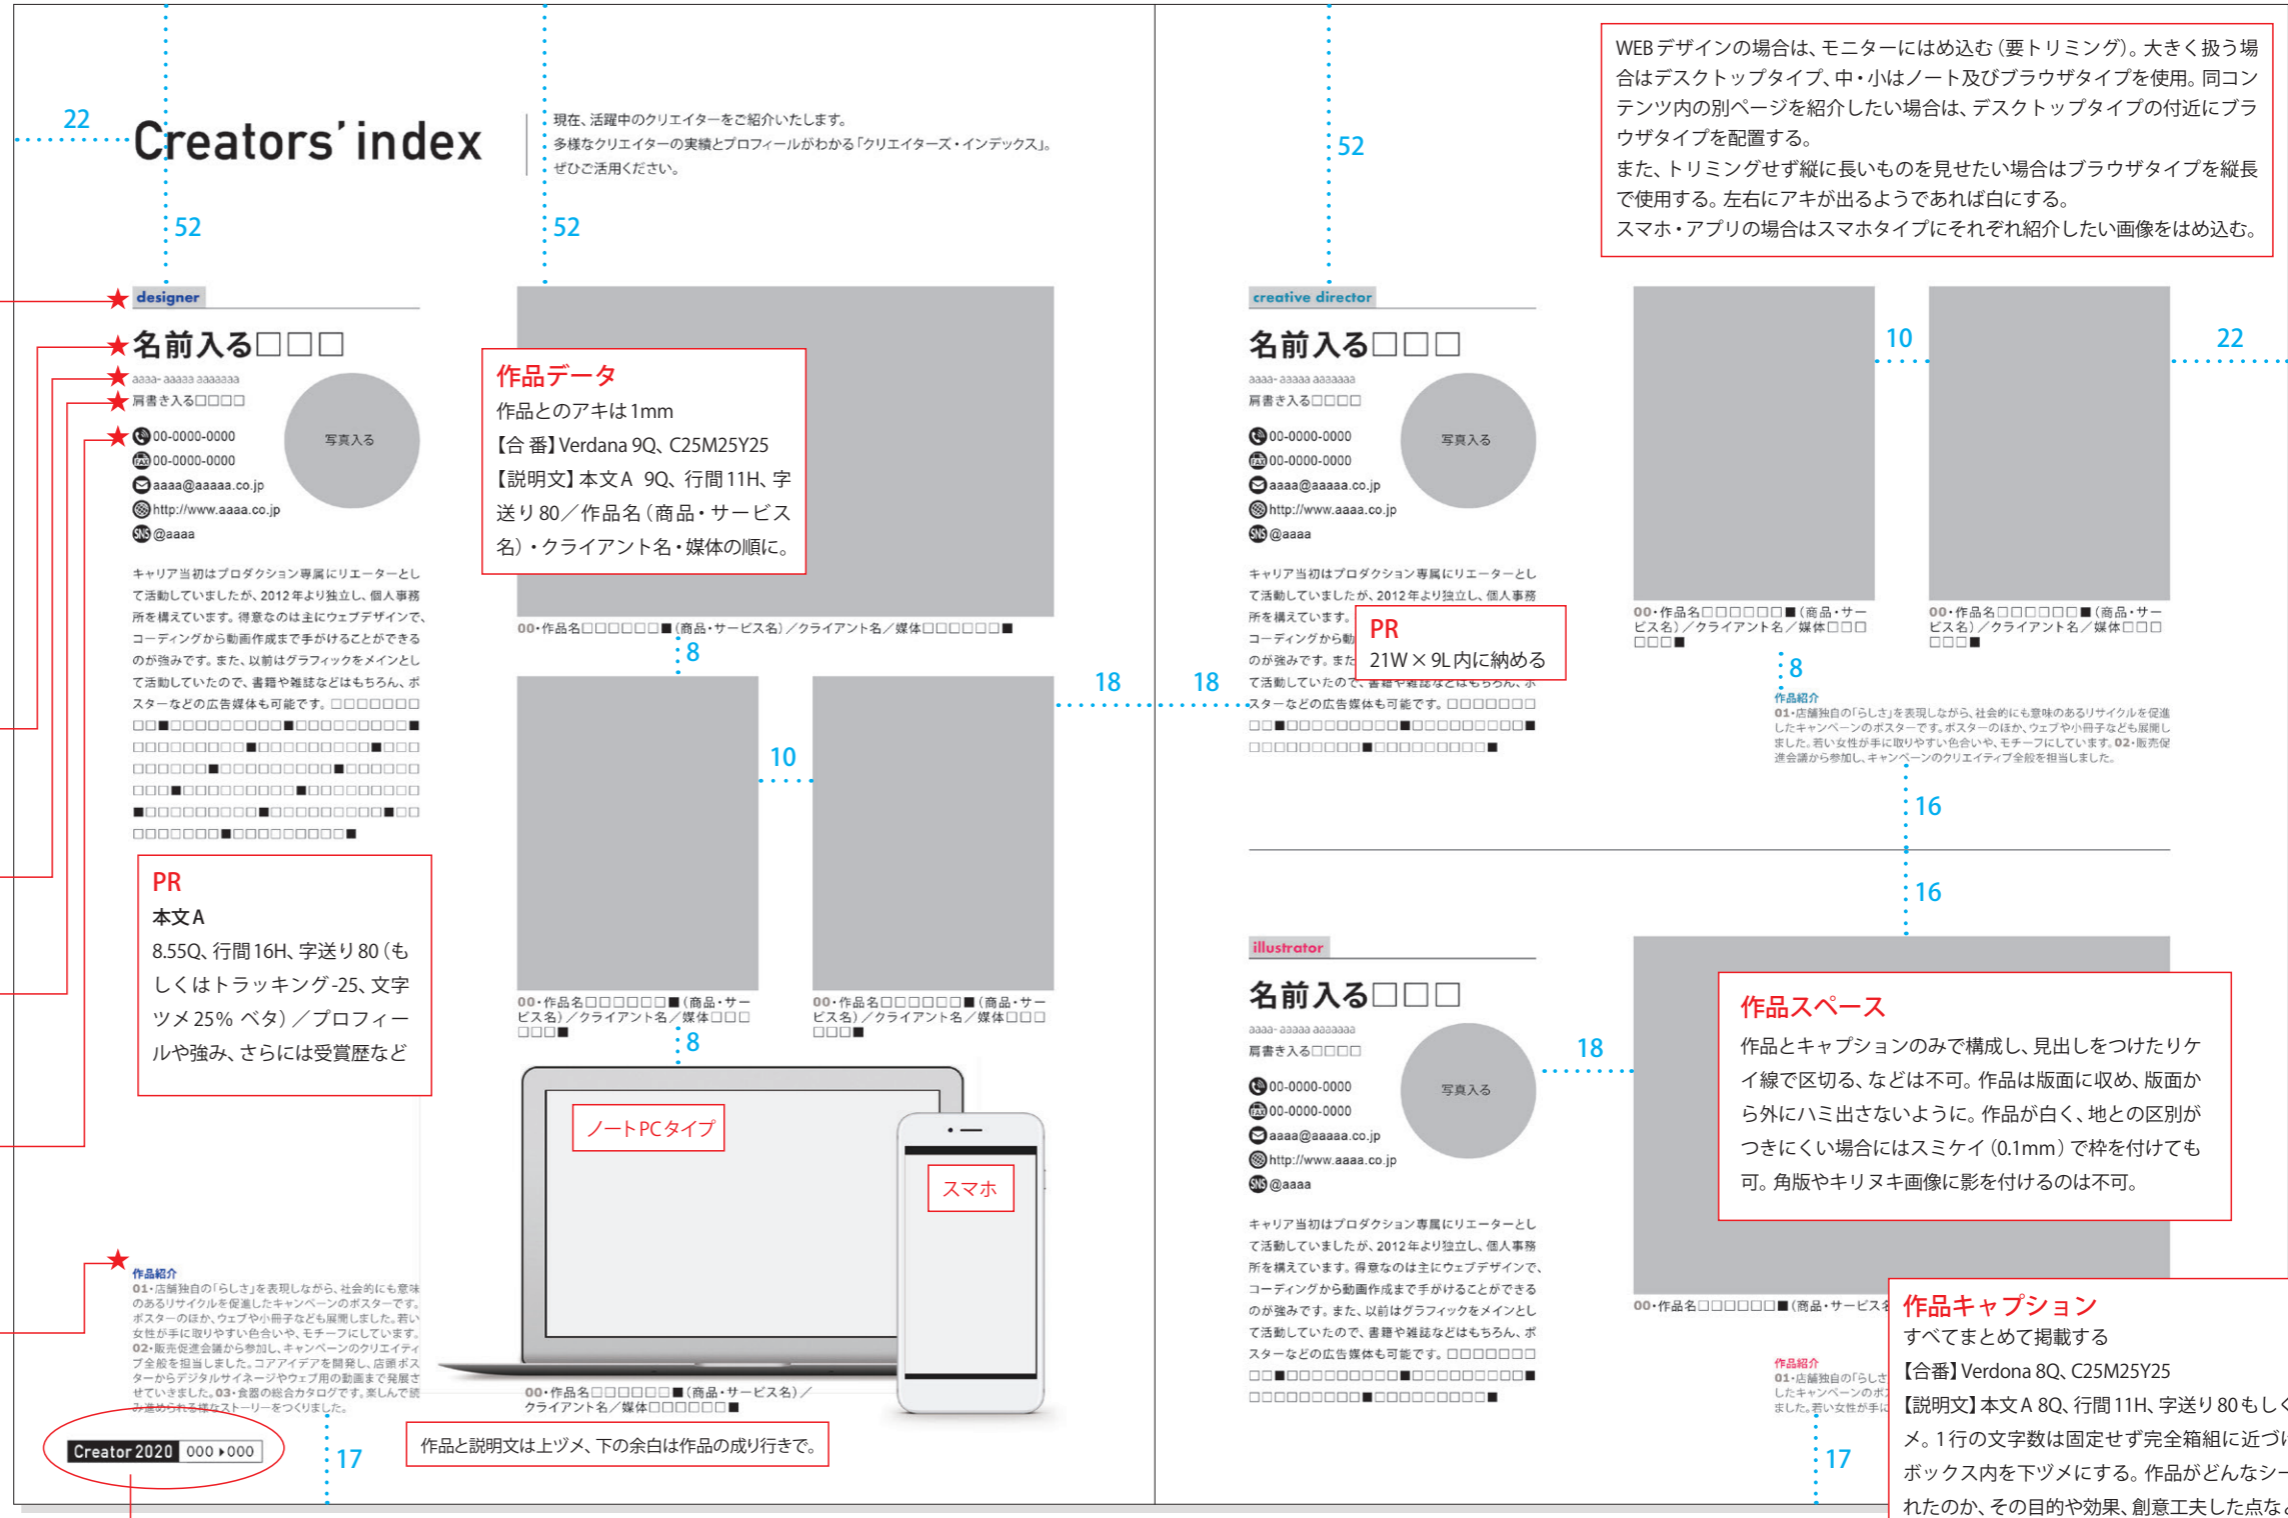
22

Creators' index

現在、活躍中のクリエイターをご紹介いたします。
多様なクリエイターの実績とプロフィールがわかる「クリエイターズ・インデックス」。
ぜひご活用ください。

52

52

designer

名前入る□□□

aaaa-aaaaa aaaaaaa
肩書き入る□□□□

00-0000-0000
00-0000-0000
aaaa@aaaaa.co.jp
http://www.aaaa.co.jp
@aaaa

写真入る

キャリア当初はプロダクション専属にリエーターとして活動していましたが、2012年より独立し、個人事務所を構えています。得意なのは主にウェブデザインで、コーディングから動画作成まで手がけることができるのが強みです。また、以前はグラフィックをメインとして活動していたので、書籍や雑誌などはもちろん、ポスターなどの広告媒体も可能です。□□□□□□□□□■□□□□□□□□□■□□□□□□□□□□□□□□□□□□□■□□□□□□□□□■□□□□□□□□□■□□□□□□□□□■□□□□□□□□■□□□□□□□□□■□□□□□□■□□□□□□□□□■□□□□□□□□□■□□□□□□□□□■□□□□□□□□□□□■□□□□□□□□□■

PR
本文A
8.55Q、行間16H、字送り80(もしくはトラッキング-25、文字ツメ25% ベタ)/プロフィールや強み、さらには受賞歴など

作品紹介
01・店舗独自の「らしさ」を表現しながら、社会的にも意味のあるリサイクルを促進したキャンペーンのポスターです。ポスターのほか、ウェブや小冊子なども展開しました。若い女性が手に取りやすい色合いや、モチーフにしています。02・販売促進会議から参加し、キャンペーンのクリエイティブ全般を担当しました。コアアイデアを開発し、店頭ポスターからデジタルサイネージやウェブ用の動画まで発展させていきました。03・食器の総合カタログです。楽しんで読み進められる様なストーリーをつくりました。

Creator 2020 000 ▸000

17

作品データ
作品とのアキは1mm
【合番】Verdana 9Q、C25M25Y25
【説明文】本文A 9Q、行間11H、字送り80/作品名(商品・サービス名)・クライアント名・媒体の順に。

00・作品名□□□□□□■(商品・サービス名)/クライアント名/媒体□□□□□□■

8

10

00・作品名□□□□□□■(商品・サービス名)/クライアント名/媒体□□□□□□■

00・作品名□□□□□□■(商品・サービス名)/クライアント名/媒体□□□□□□■

8

ノートPCタイプ

スマホ

00・作品名□□□□□□■(商品・サービス名)/クライアント名/媒体□□□□□□■

作品と説明文は上ヅメ、下の余白は作品の成り行きで。

18

18

52

creative director

名前入る□□□

aaaa-aaaaa aaaaaaa
肩書き入る□□□□

00-0000-0000
00-0000-0000
aaaa@aaaaa.co.jp
http://www.aaaa.co.jp
@aaaa

写真入る

キャリア当初はプロダクション専属にリエーターとして活動していましたが、2012年より独立し、個人事務所を構えています。コーディングから動のが強みです。また て活動していたので、書籍や雑誌などはもちろん、ポスターなどの広告媒体も可能です。□□□□□□□□□■□□□□□□□□□■□□□□□□□□□□□□□□□□□□■

PR
21W × 9L内に納める

WEBデザインの場合は、モニターにはめ込む(要トリミング)。大きく扱う場合はデスクトップタイプ、中・小はノート及びブラウザタイプを使用。同コンテンツ内の別ページを紹介したい場合は、デスクトップタイプの付近にブラウザタイプを配置する。
また、トリミングせず縦に長いものを見せたい場合はブラウザタイプを縦長で使用する。左右にアキが出るようであれば白にする。
スマホ・アプリの場合はスマホタイプにそれぞれ紹介したい画像をはめ込む。

10

22

00・作品名□□□□□□■(商品・サービス名)/クライアント名/媒体□□□□□□■

00・作品名□□□□□□■(商品・サービス名)/クライアント名/媒体□□□□□□■

8

作品紹介
01・店舗独自の「らしさ」を表現しながら、社会的にも意味のあるリサイクルを促進したキャンペーンのポスターです。ポスターのほか、ウェブや小冊子なども展開しました。若い女性が手に取りやすい色合いや、モチーフにしています。02・販売促進会議から参加し、キャンペーンのクリエイティブ全般を担当しました。

16

16

illustrator

名前入る□□□

aaaa-aaaaa aaaaaaa
肩書き入る□□□□

00-0000-0000
00-0000-0000
aaaa@aaaaa.co.jp
http://www.aaaa.co.jp
@aaaa

写真入る

18

キャリア当初はプロダクション専属にリエーターとして活動していましたが、2012年より独立し、個人事務所を構えています。得意なのは主にウェブデザインで、コーディングから動画作成まで手がけることができるのが強みです。また、以前はグラフィックをメインとして活動していたので、書籍や雑誌などはもちろん、ポスターなどの広告媒体も可能です。□□□□□□□□□■□□□□□□□□□■□□□□□□□□□□□□□□□□□□■

作品スペース
作品とキャプションのみで構成し、見出しをつけたりケイ線で区切る、などは不可。作品は版面に収め、版面から外にハミ出さないように。作品が白く、地との区別がつきにくい場合にはスミケイ(0.1mm)で枠を付けても可。角版やキリヌキ画像に影を付けるのは不可。

00・作品名□□□□□□■(商品・サービス名

作品紹介
01・店舗独自の「らしさ したキャンペーンのポ ました。若い女性が手に

17

作品キャプション
すべてまとめて掲載する
【合番】Verdana 8Q、C25M25Y25
【説明文】本文A 8Q、行間11H、字送り80もしく
メ。1行の文字数は固定せず完全箱組に近づ
ボックス内を下ヅメにする。作品がどんなシー
れたのか、その目的や効果、創意工夫した点な